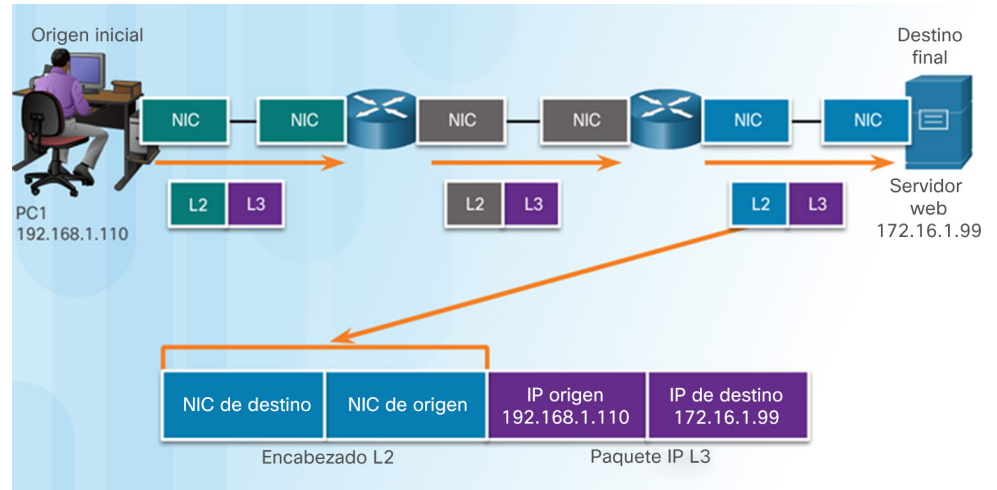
Origen inicial

Destino final

NIC

NIC

NIC

NIC

NIC

NIC

L2

L3

L2

L3

L2

L3

PC1
192.168.1.110

Servidor web
172.16.1.99

| NIC de destino | NIC de origen | IP origen 192.168.1.110 | IP de destino 172.16.1.99 |
|---|---|---|---|

Encabezado L2

Paquete IP L3